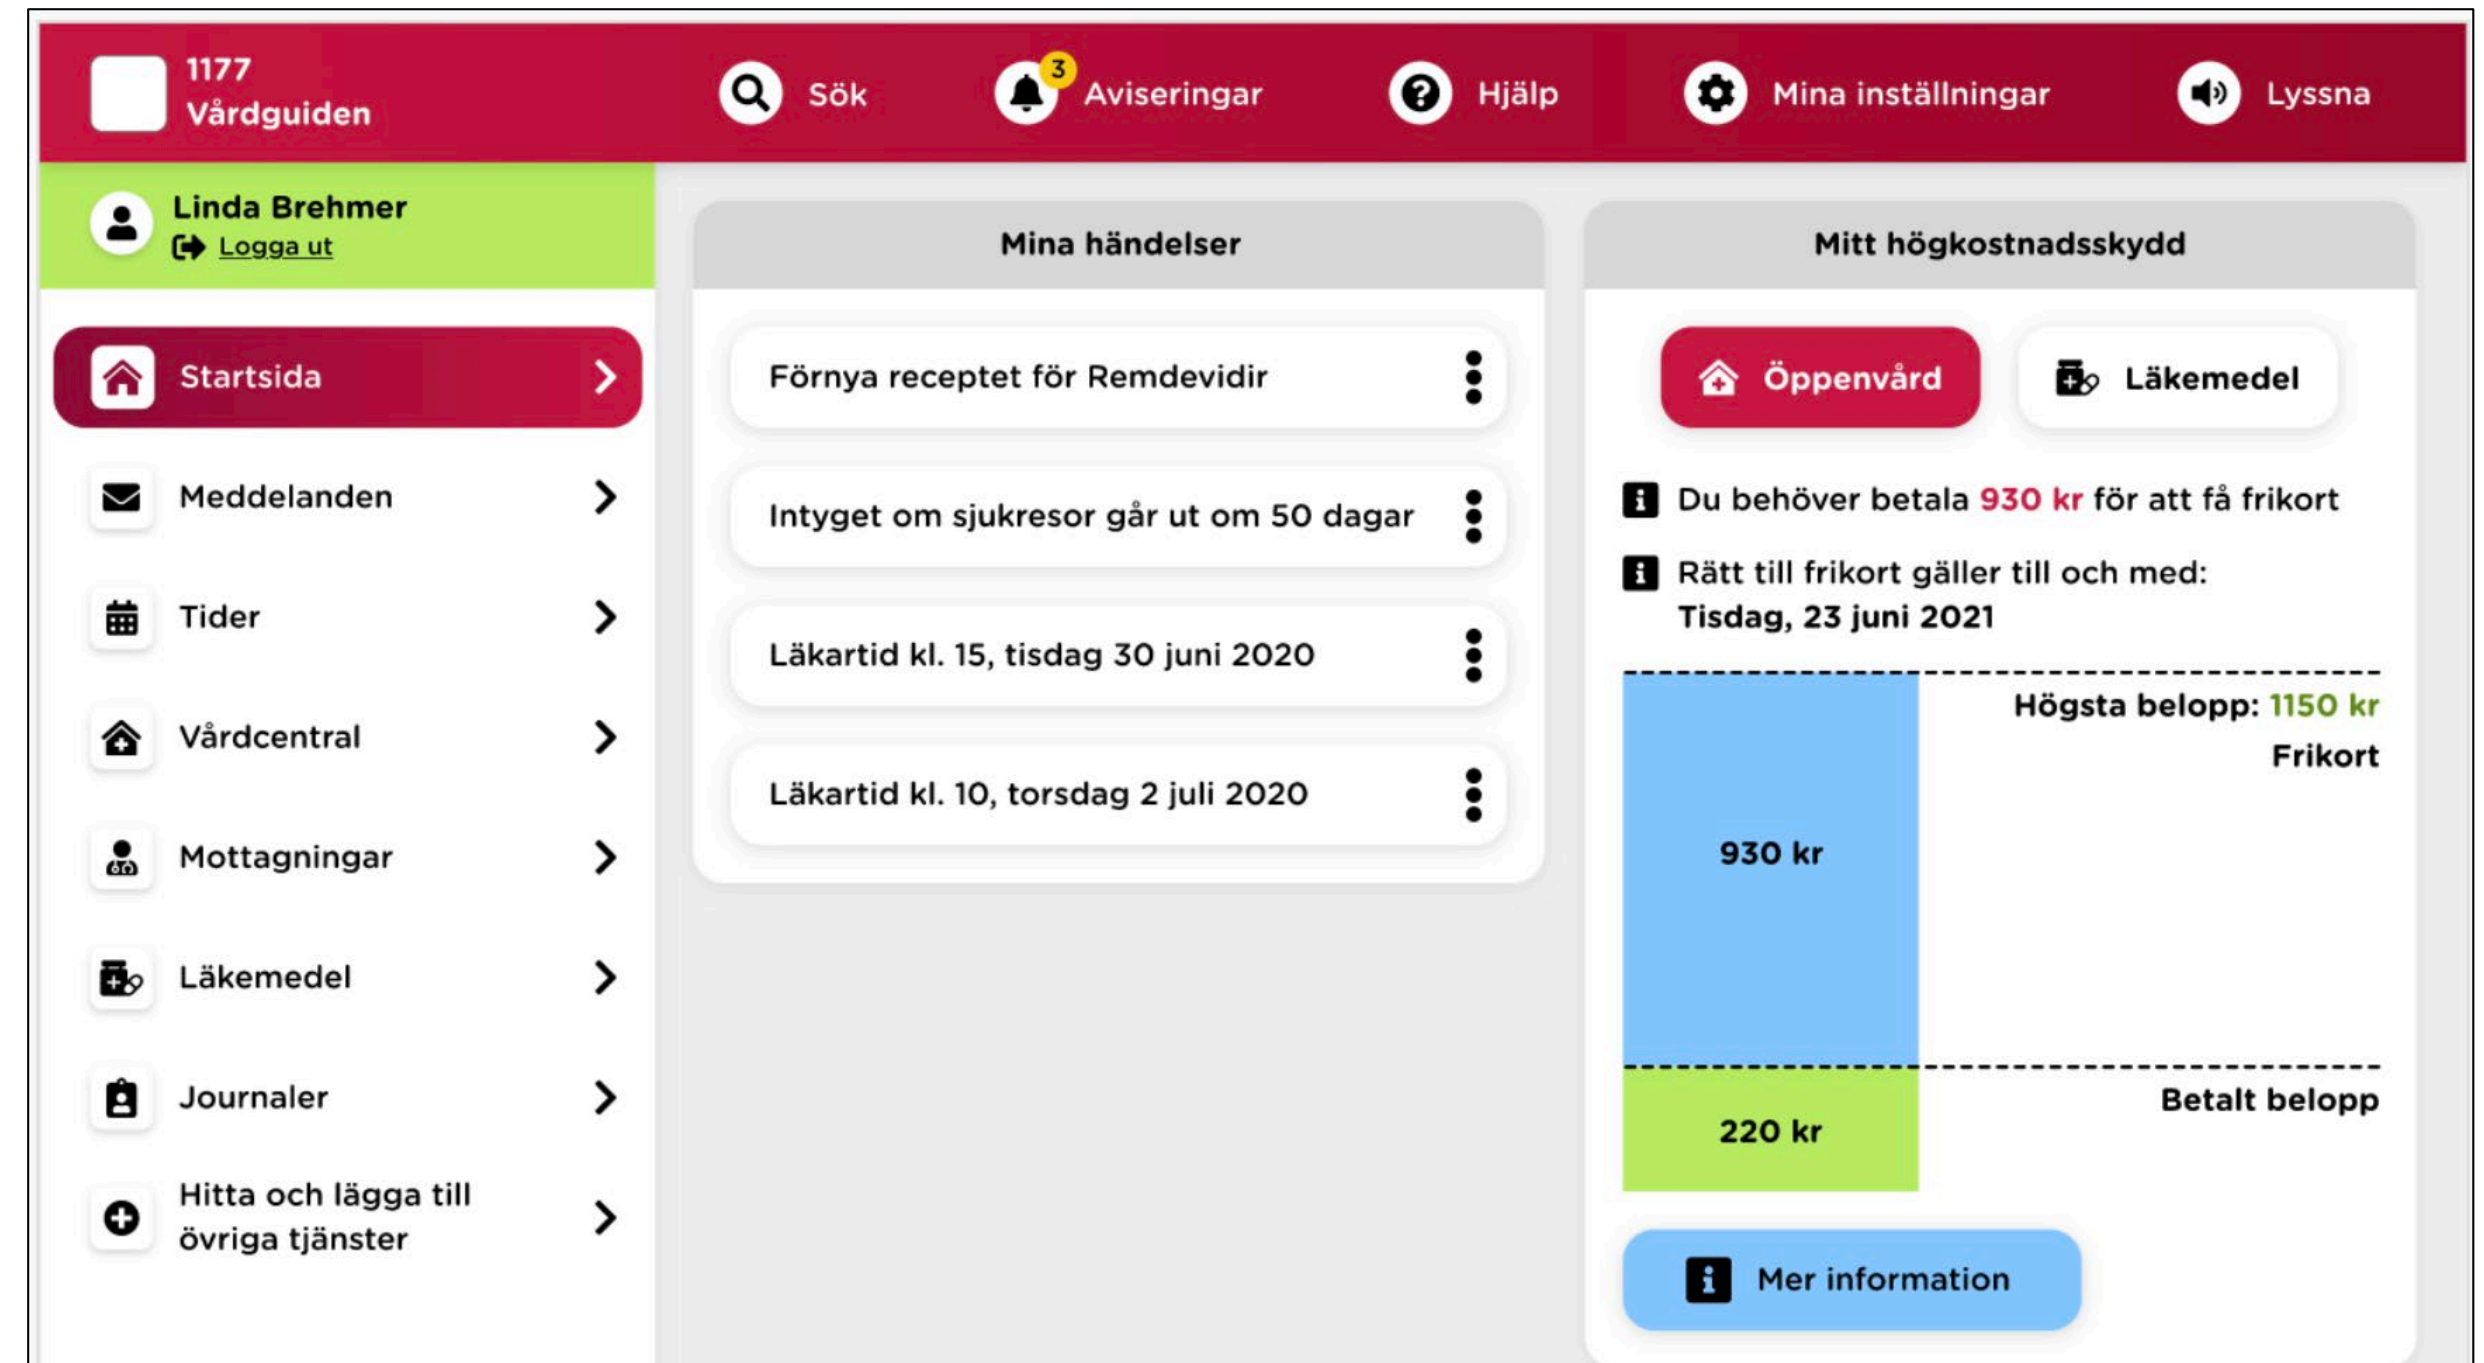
1177 Vårdguiden

Sök

3 Aviseringar

Hjälp

Mina inställningar

Lyssna

Linda Brehmer
Logga ut

Startsida

Meddelanden

Tider

Vårdcentral

Mottagningar

Läkemedel

Journaler

Hitta och lägga till övriga tjänster

Mina händelser

Förnya receptet för Remdevidir

Intyget om sjukresor går ut om 50 dagar

Läkartid kl. 15, tisdag 30 juni 2020

Läkartid kl. 10, torsdag 2 juli 2020

Mitt högkostnadsskydd

Öppenvård

Läkemedel

Du behöver betala 930 kr för att få frikort

Rätt till frikort gäller till och med:
Tisdag, 23 juni 2021

Högsta belopp: 1150 kr

Frikort

930 kr

Betalt belopp

220 kr

Mer information